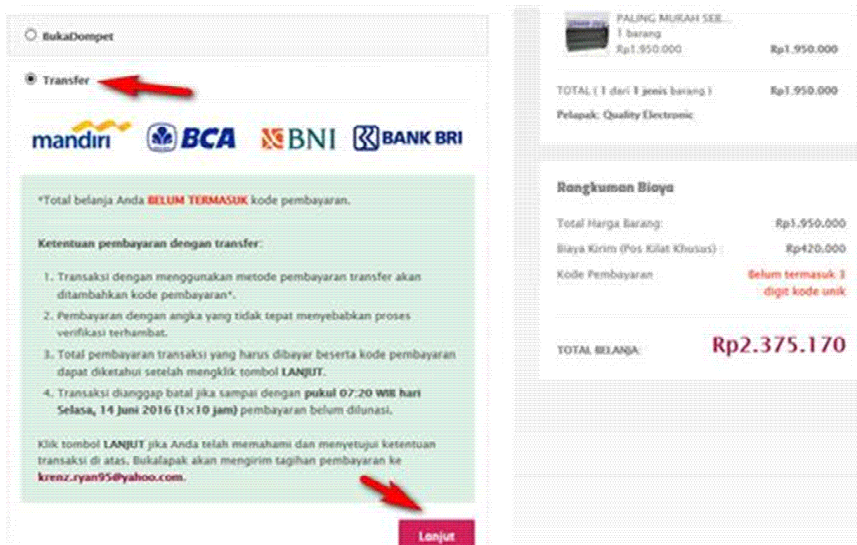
BukaDompet

Transfer

mandiri BCA BNI BANK BRI

*Total belanja Anda BELUM TERMASUK kode pembayaran.

Ketentuan pembayaran dengan transfer:

1. Transaksi dengan menggunakan metode pembayaran transfer akan ditambahkan kode pembayaran*.
2. Pembayaran dengan angka yang tidak tepat menyebabkan proses verifikasi terhambat.
3. Total pembayaran transaksi yang harus dibayar beserta kode pembayaran dapat diketahui setelah mengklik tombol LANJUT.
4. Transaksi dianggap batal jika sampai dengan pukul 07:20 WIB hari Selasa, 14 Juni 2016 (1×10 jam) pembayaran belum dilunasi.

Klik tombol LANJUT jika Anda telah memahami dan menyetujui ketentuan transaksi di atas. Bukalapak akan mengirim tagihan pembayaran ke krenz.ryan95@yahoo.com.

Lanjut

PALING MURAH SEB...
1 barang
Rp1.950.000 Rp1.950.000

TOTAL ( 1 dari 1 jenis barang ) Rp1.950.000

Pelapak: Quality Electronic

Rangkuman Biaya

| | |
|---|---|
| Total Harga Barang: | Rp1.950.000 |
| Biaya Kirim (Pos Kilat Khusus) : | Rp420.000 |
| Kode Pembayaran | Belum termasuk 3 digit kode unik |

TOTAL BELANJA: Rp2.375.170